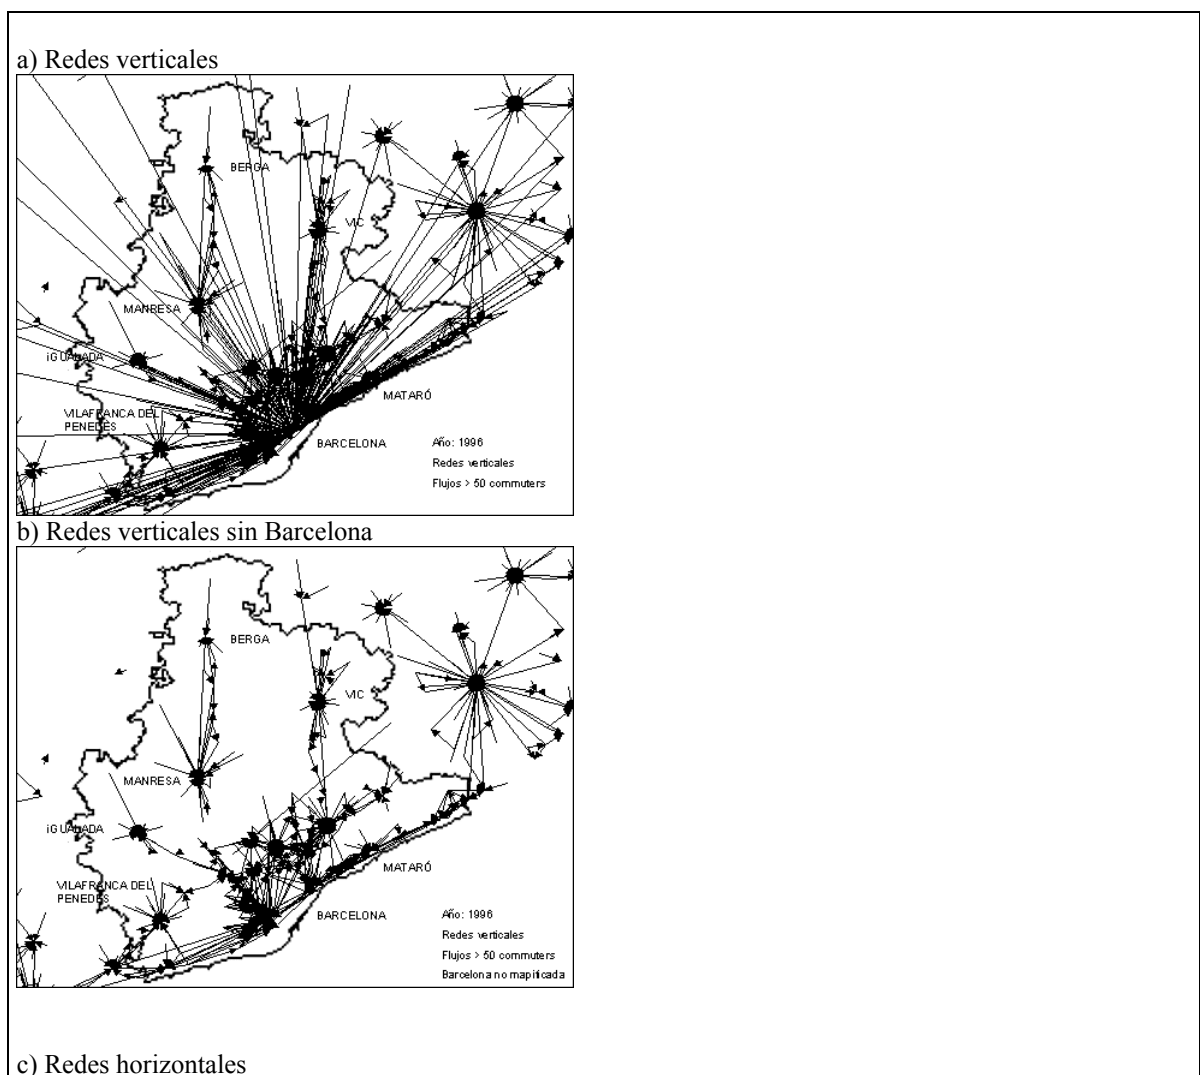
a) Redes verticales

BERGA

VIC

MANRESA

IGUALADA

VILAFRANCA DEL PENEDES

MATARÓ

BARCELONA

Año: 1996
Redes verticales
Flujos > 50 commuters

b) Redes verticales sin Barcelona

BERGA

VIC

MANRESA

IGUALADA

VILAFRANCA DEL PENEDES

MATARÓ

BARCELONA

Año: 1996
Redes verticales
Flujos > 50 commuters
Barcelona no mapificada

c) Redes horizontales